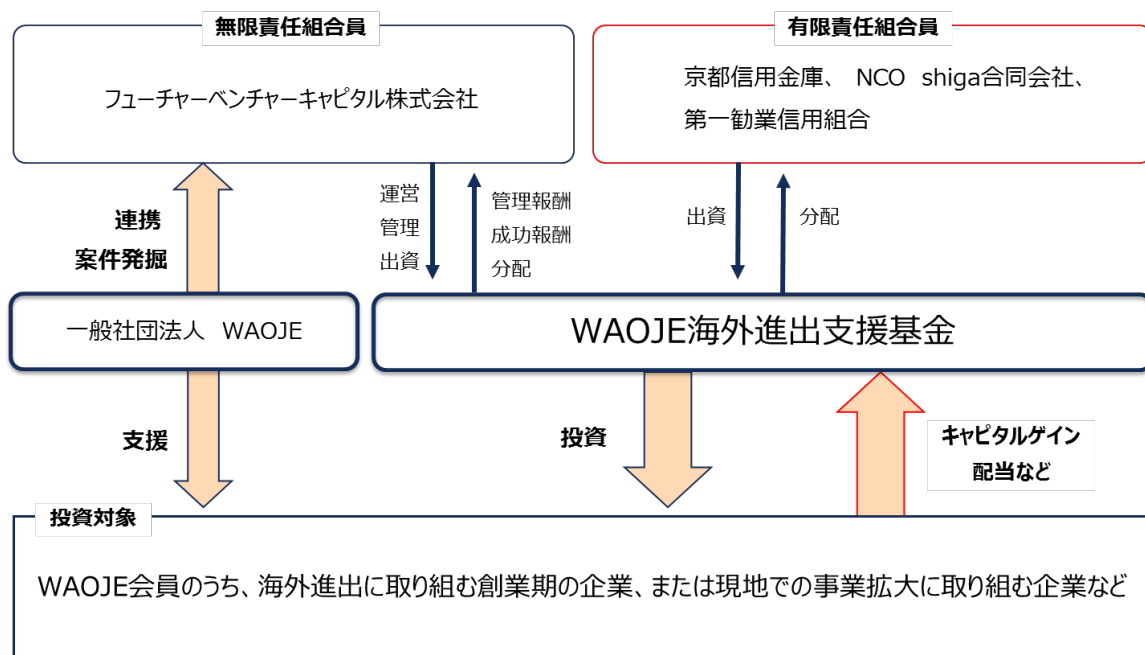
無限責任組合員

フューチャーベンチャーキャピタル株式会社

有限責任組合員

京都信用金庫、 NCO shiga合同会社、 第一勧業信用組合

連携
案件発掘

運営
管理
出資

管理報酬
成功報酬
分配

出資

分配

一般社団法人 WAOJE

WAOJE海外進出支援基金

支援

投資

キャピタルゲイン
配当など

投資対象

WAOJE会員のうち、海外進出に取り組む創業期の企業、または現地での事業拡大に取り組む企業など